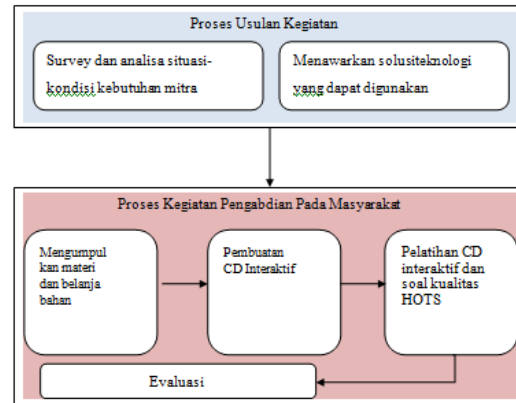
Proses Usulan Kegiatan

Survey dan analisa situasi-kondisi kebutuhan mitra

Menawarkan solusiteknologi yang dapat digunakan

Proses Kegiatan Pengabdian Pada Masyarakat

Mengumpulkan materi dan belanja bahan

Pembuatan CD Interaktif

Pelatihan CD interaktif dan soal kualitas HOTS

Evaluasi